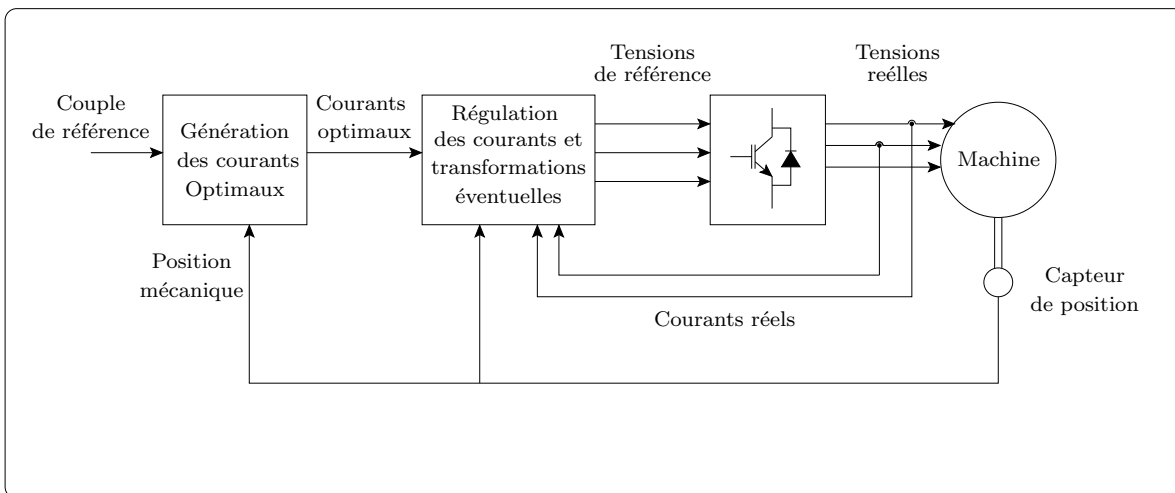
Couple de référence

Génération des courants Optimaux

Courants optimaux

Régulation des courants et transformations éventuelles

Tensions de référence

Tensions reélles

Machine

Position mécanique

Capteur de position

Courants réels